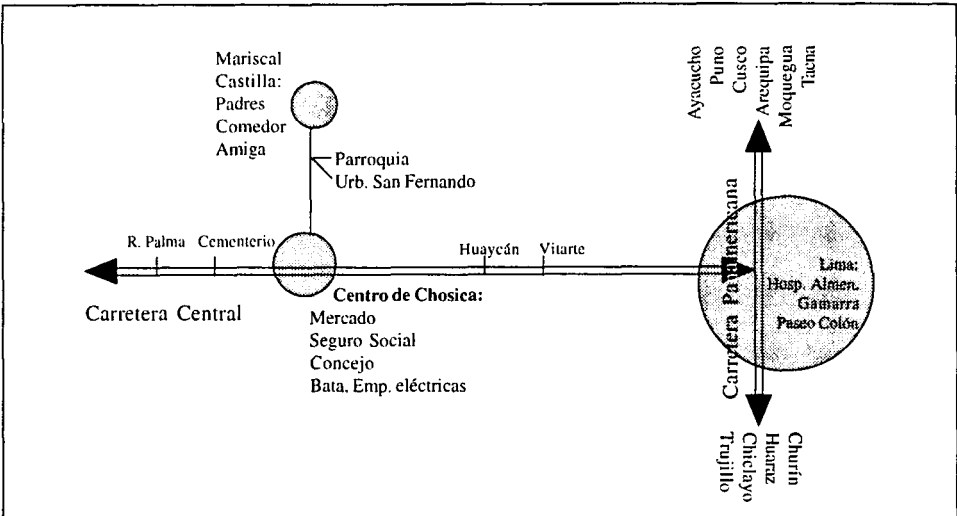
Mariscal Castilla:
Padres
Comedor
Amiga

Parroquia
Urb. San Fernando

Ayacucho
Puno
Cusco
Arequipa
Moquegua
Tacna

R. Palma
Cementerio
Huaycán
Vitarte

Carretera Panamericana

Lima:
Hosp. Almen.
Gamarra
Paseo Colón

Carretera Central

Centro de Chosica:
Mercado
Seguro Social
Concejo
Bata, Emp. eléctricas

Churín
Huaraz
Chiclayo
Trujillo